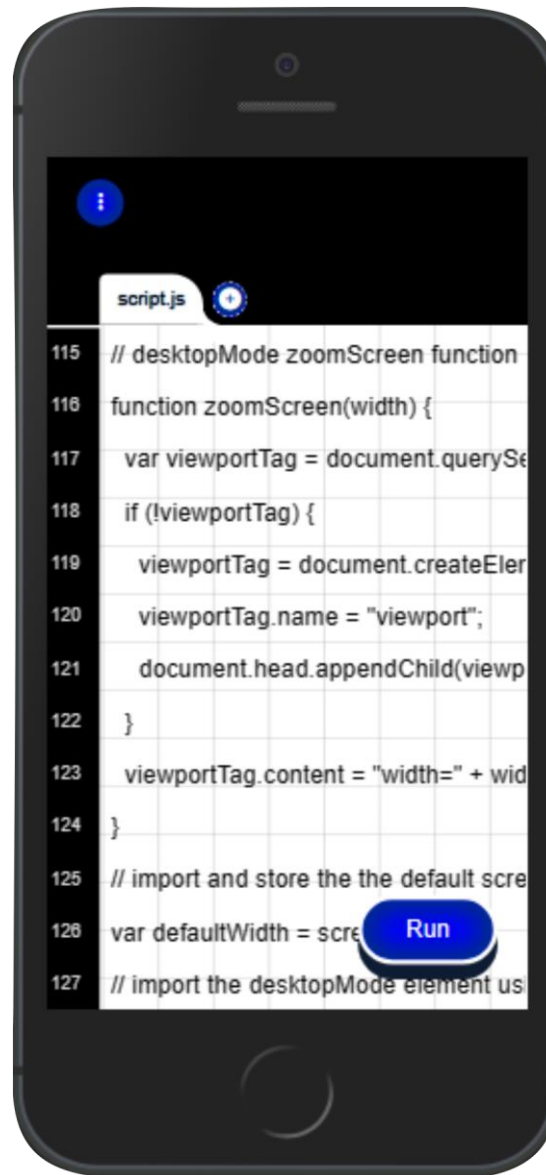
script.js

115 // desktopMode zoomScreen function
116 function zoomScreen(width) {
117 var viewportTag = document.querySe
118 if (!viewportTag) {
119 viewportTag = document.createEler
120 viewportTag.name = "viewport";
121 document.head.appendChild(viewp
122 }
123 viewportTag.content = "width=" + wid
124 }
125 // import and store the the default scre
126 var defaultWidth = scre
127 // import the desktopMode element us

Run